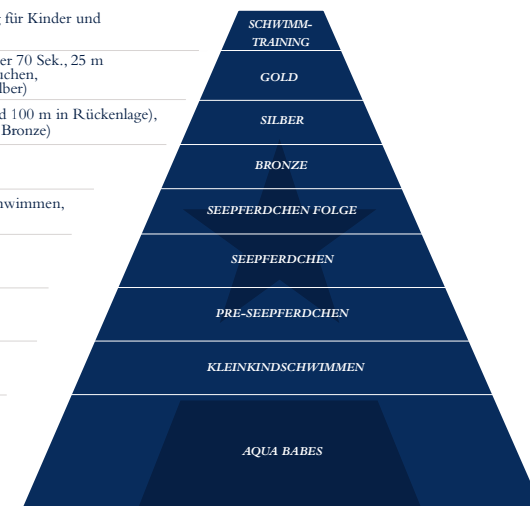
für Kinder und

er 70 Sek., 25 m
uchen,
lber)

d 100 m in Rückenlage),
Bronze)

wimmen,

SCHWIMM-TRAINING

GOLD

SILBER

BRONZE

SEEPFERDCHEN FOLGE

SEEPFERDCHEN

PRE-SEEPFERDCHEN

KLEINKINDSCHWIMMEN

AQUA BABES